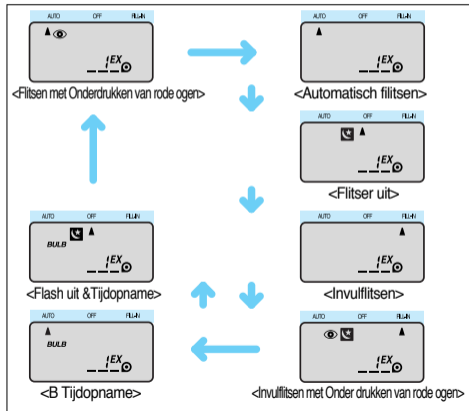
AUTO OFF FILL-IN

EX

<Flitsen met Onderdrukken van rode ogen>

AUTO OFF FILL-IN

EX

<Automatisch flitsen>

AUTO OFF FILL-IN

EX

<Flitser uit>

AUTO OFF FILL-IN

BULB

EX

<Flash uit &Tijdopname>

AUTO OFF FILL-IN

EX

<Invulflitsen>

AUTO OFF FILL-IN

BULB

EX

<B Tijdopname>

AUTO OFF FILL-IN

EX

<Invulflitsen met Onder drukken van rode ogen>